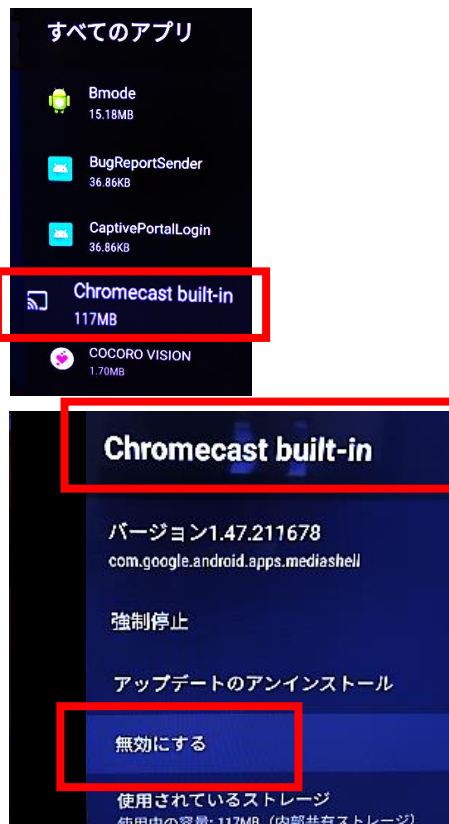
すべてのアプリ

Bmode
15.18MB

BugReportSender
36.86KB

CaptivePortalLogin
36.86KB

Chromecast built-in
117MB

COCORO VISION
1.70MB

Chromecast built-in

バージョン1.47.211678
com.google.android.apps.mediashell

強制停止

アップデートのアンインストール

無効にする

使用されているストレージ
使用中の容量: 117MB（内部共有ストレージ）